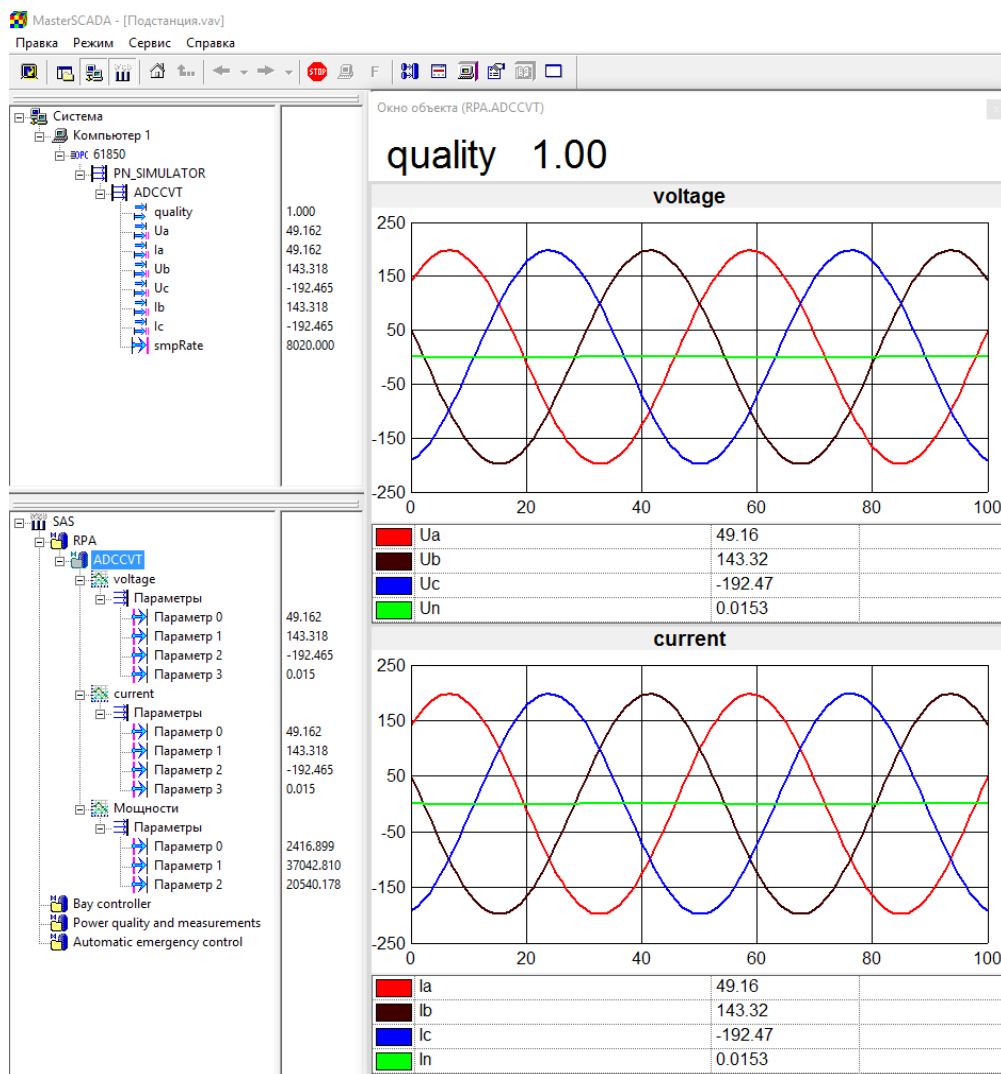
MasterSCADA - [Подстанция.vav]

Правка Режим Сервис Справка

STOP F

Система
Компьютер 1
OPC 61850
PN_SIMULATOR
ADCCVT
quality 1.000
Ua 49.162
Ia 49.162
Ub 143.318
Uc -192.465
Ib 143.318
Ic -192.465
smpRate 8020.000

SAS
RPA
ADCCVT
voltage
Параметры
Параметр 0 49.162
Параметр 1 143.318
Параметр 2 -192.465
Параметр 3 0.015
current
Параметры
Параметр 0 49.162
Параметр 1 143.318
Параметр 2 -192.465
Параметр 3 0.015
Мощности
Параметры
Параметр 0 2416.899
Параметр 1 37042.810
Параметр 2 20540.178
Bay controller
Power quality and measurements
Automatic emergency control

Окно объекта (RPA.ADCCVT)

quality 1.00

voltage

250
150
50
-50
-150
-250
0 20 40 60 80 100

| | |
|---|---|
| Ua | 49.16 |
| Ub | 143.32 |
| Uc | -192.47 |
| Un | 0.0153 |

current

250
150
50
-50
-150
-250
0 20 40 60 80 100

| | |
|---|---|
| Ia | 49.16 |
| Ib | 143.32 |
| Ic | -192.47 |
| In | 0.0153 |